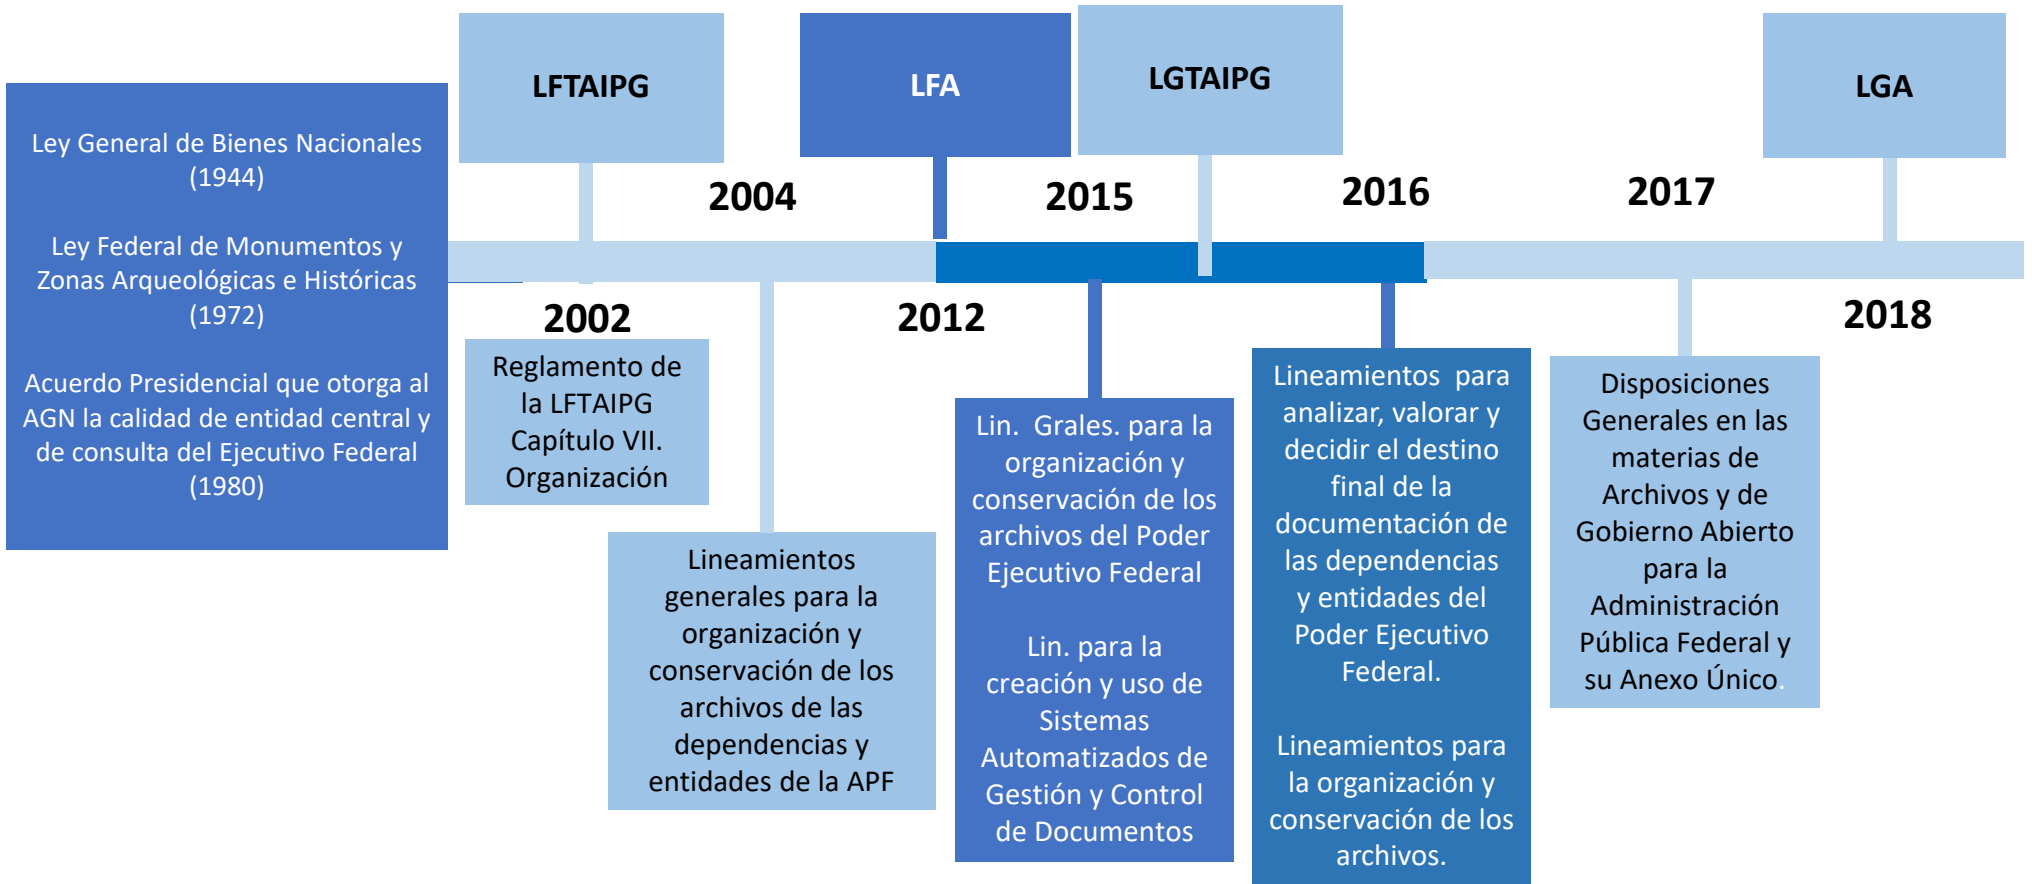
Ley General de Bienes Nacionales (1944)

Ley Federal de Monumentos y Zonas Arqueológicas e Históricas (1972)

Acuerdo Presidencial que otorga al AGN la calidad de entidad central y de consulta del Ejecutivo Federal (1980)

LFTAIPG

2002

Reglamento de la LFTAIPG Capítulo VII. Organización

2004

Lineamientos generales para la organización y conservación de los archivos de las dependencias y entidades de la APF

LFA

2012

2015

Lin. Grales. para la organización y conservación de los archivos del Poder Ejecutivo Federal

Lin. para la creación y uso de Sistemas Automatizados de Gestión y Control de Documentos

LGTAIPG

2016

Lineamientos para analizar, valorar y decidir el destino final de la documentación de las dependencias y entidades del Poder Ejecutivo Federal.

Lineamientos para la organización y conservación de los archivos.

2017

Disposiciones Generales en las materias de Archivos y de Gobierno Abierto para la Administración Pública Federal y su Anexo Único.

LGA

2018